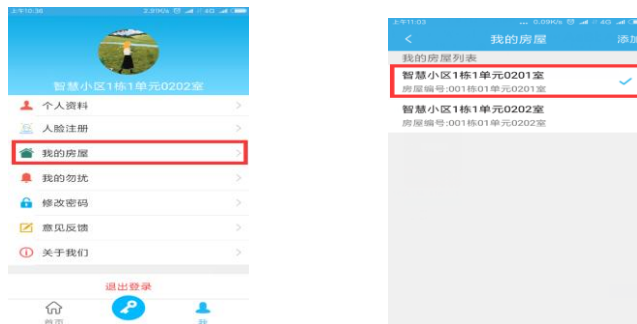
上午10:36 2.37K/s 4G

智慧小区1栋1单元0202室

个人资料

人脸注册

我的房屋

我的勿扰

修改密码

意见反馈

关于我们

退出登录

首页

我

上午11:03 0.09K/s 4G

<

我的房屋

添加

我的房屋列表

智慧小区1栋1单元0201室

房屋编号:001栋01单元0201室

智慧小区1栋1单元0202室

房屋编号:001栋01单元0202室